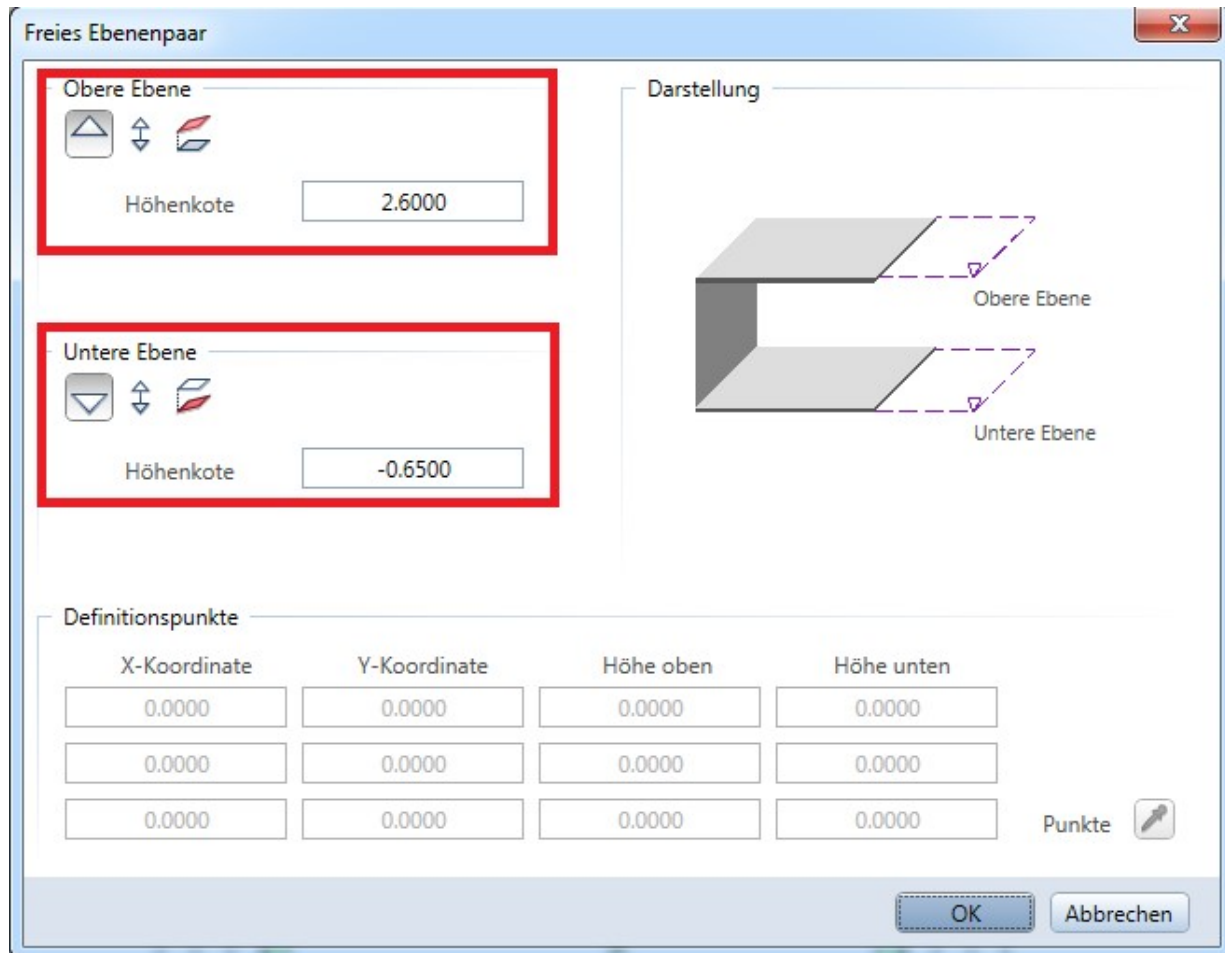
Freies Ebenenpaar

Obere Ebene

Höhenkote 2.6000

Untere Ebene

Höhenkote -0.6500

Darstellung

Obere Ebene

Untere Ebene

Definitionspunkte

| X-Koordinate | Y-Koordinate | Höhe oben | Höhe unten |
|---|---|---|---|
| 0.0000 | 0.0000 | 0.0000 | 0.0000 |
| 0.0000 | 0.0000 | 0.0000 | 0.0000 |
| 0.0000 | 0.0000 | 0.0000 | 0.0000 |

Punkte

OK Abbrechen